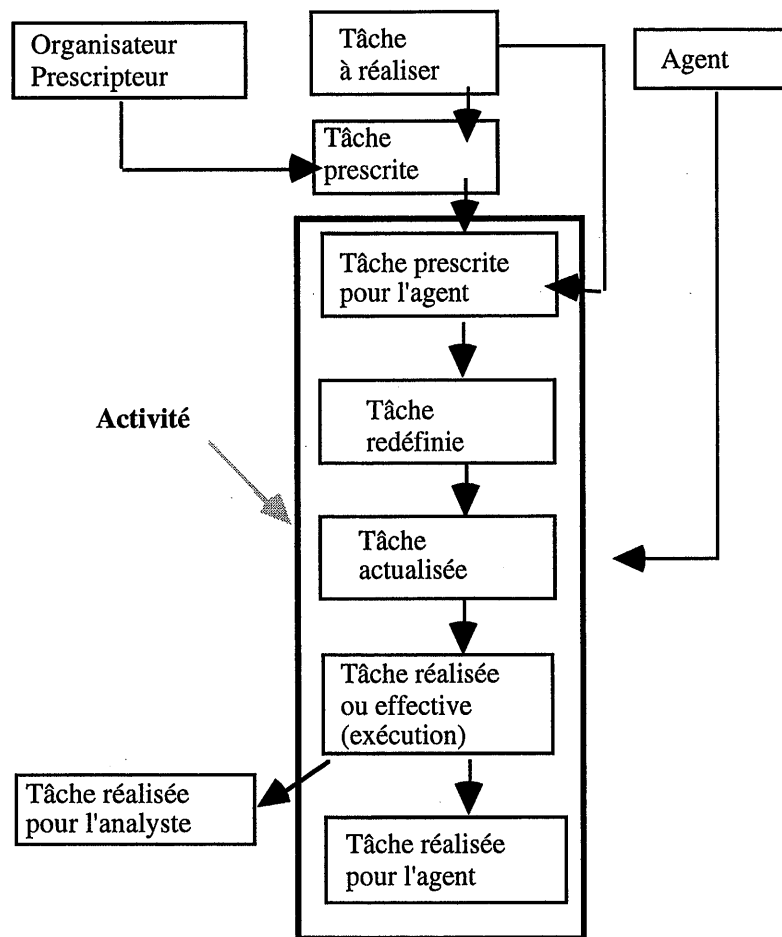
Organisateur Prescripteur

Tâche à réaliser

Agent

Tâche prescrite

Tâche prescrite pour l'agent

Activité

Tâche redéfinie

Tâche actualisée

Tâche réalisée ou effective (exécution)

Tâche réalisée pour l'analyste

Tâche réalisée pour l'agent